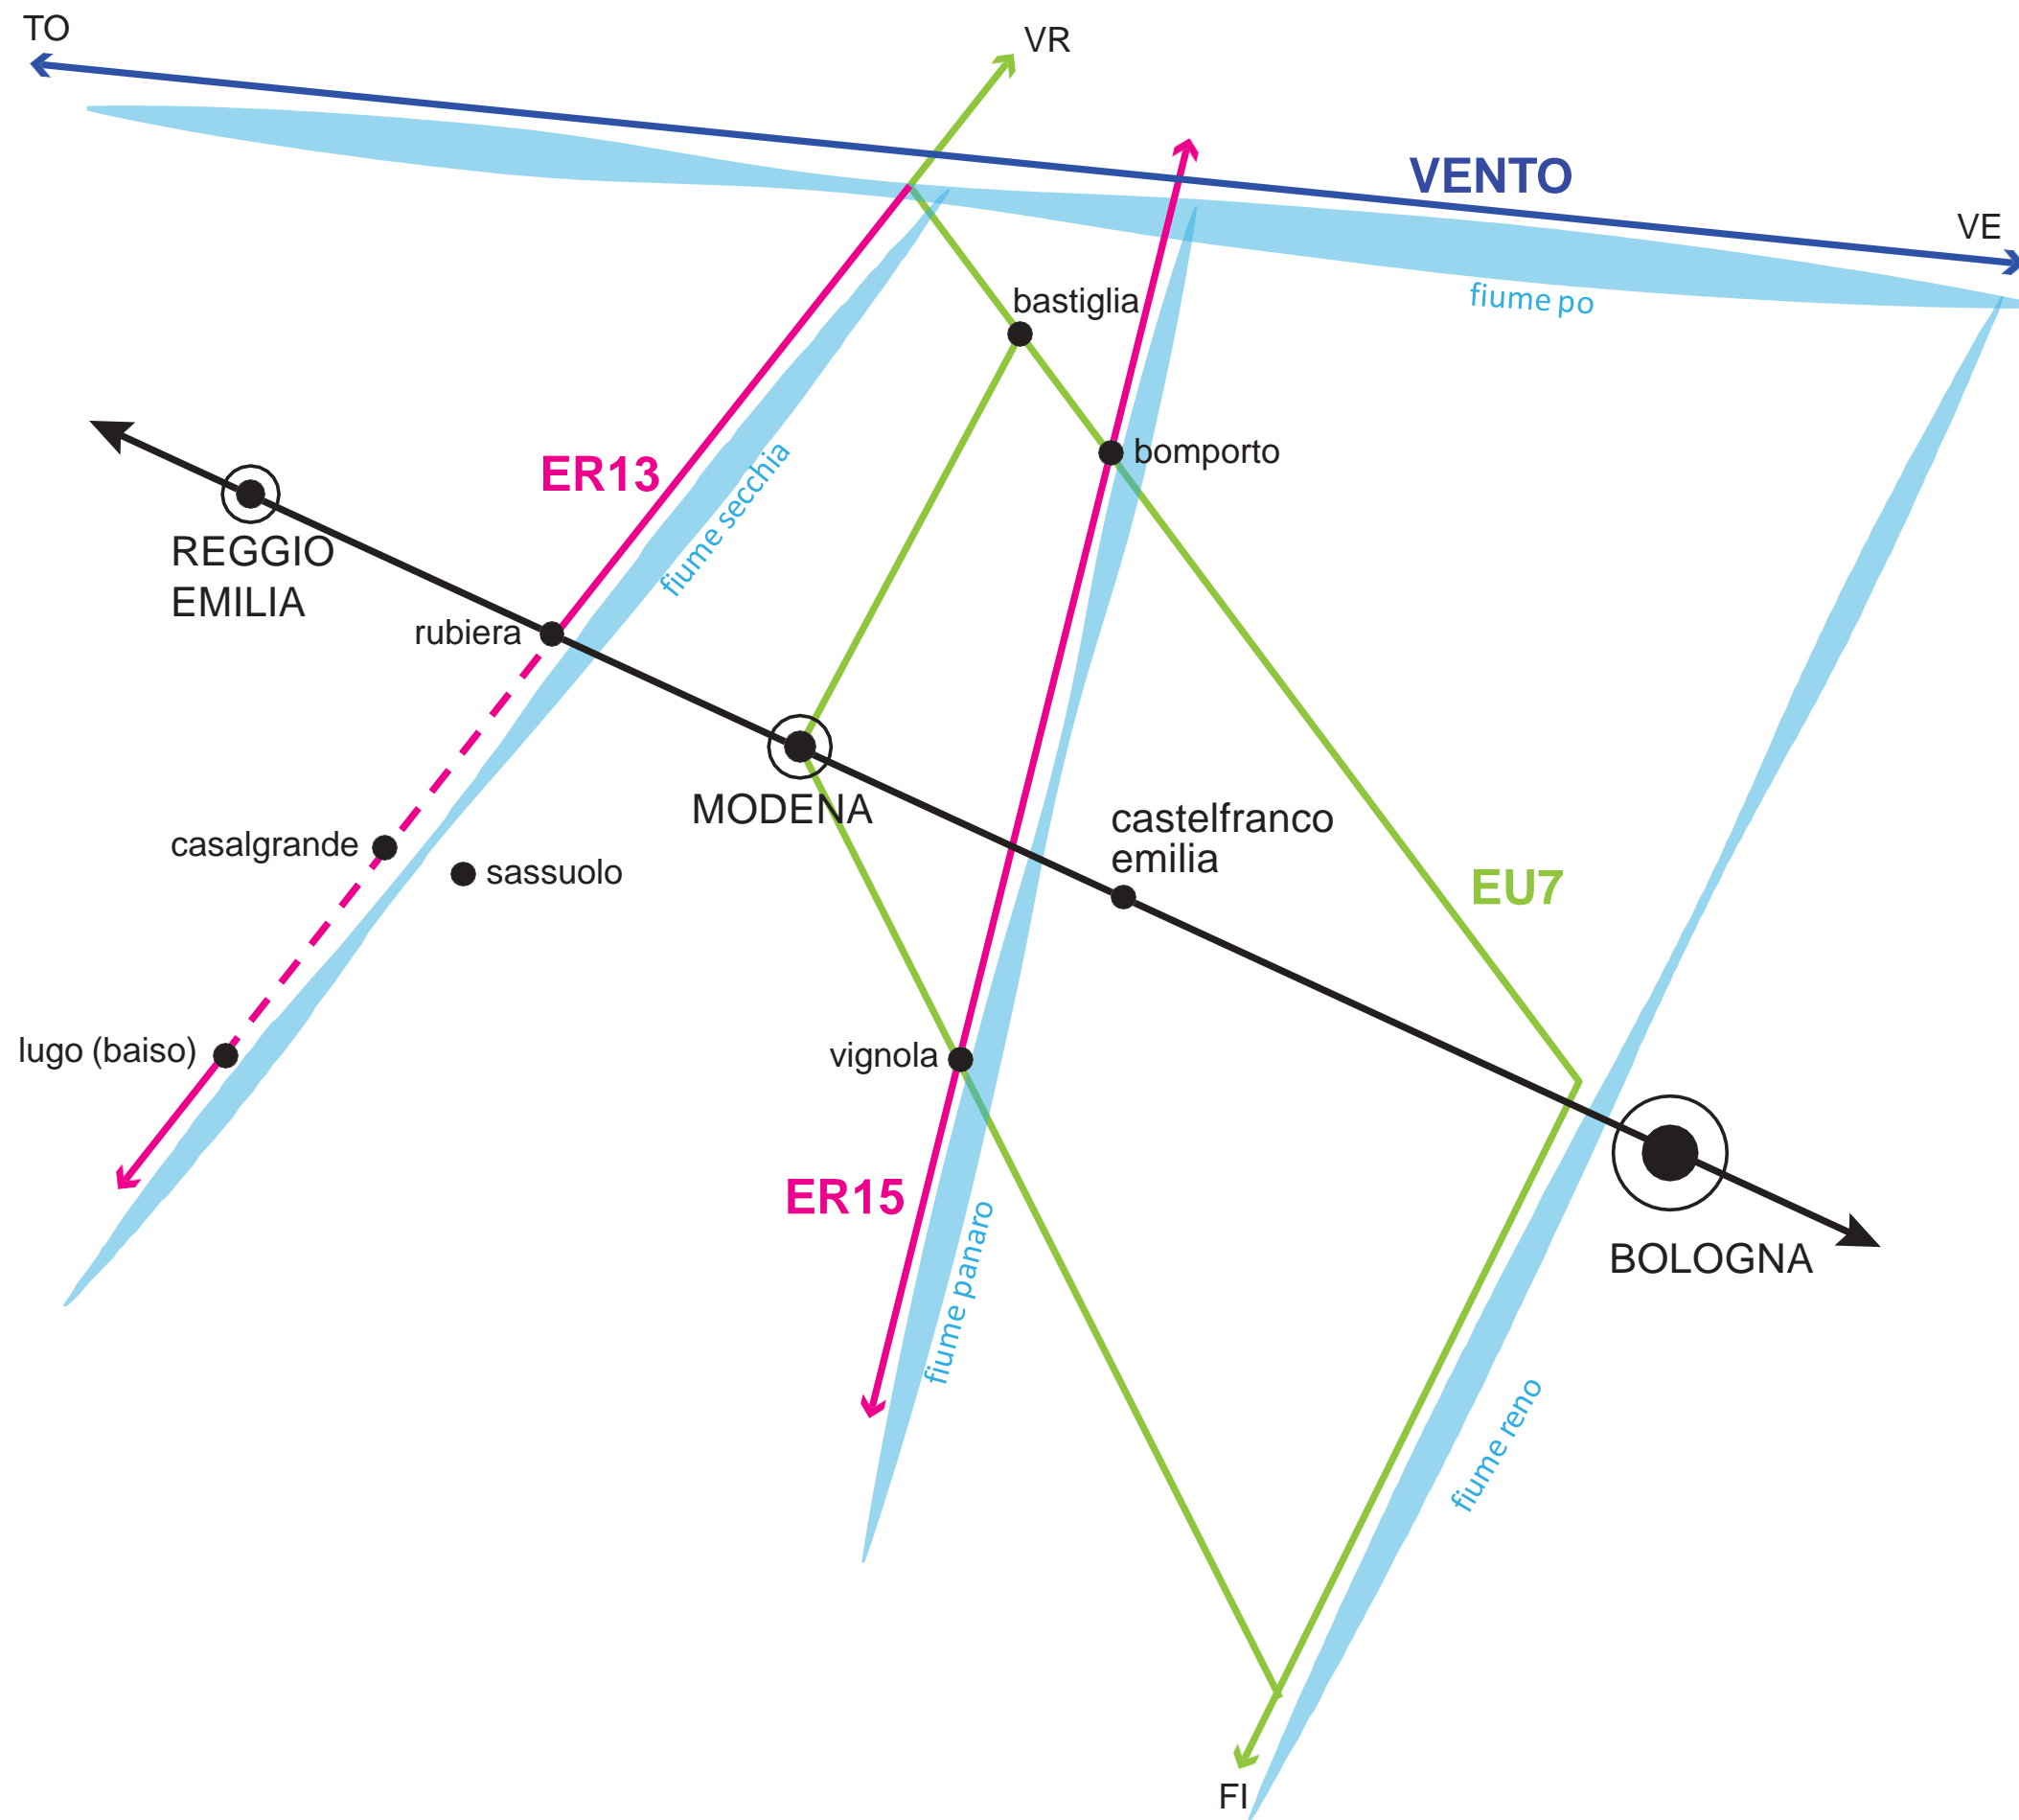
TO

VR

VENTO

VE

fiume po

bastiglia

bomporto

ER13

fiume secchia

REGGIO EMILIA

rubiera

MODENA

castelfranco emilia

EU7

casalgrande

sassuolo

lugo (baiso)

vignola

ER15

fiume panaro

BOLOGNA

fiume reno

FI